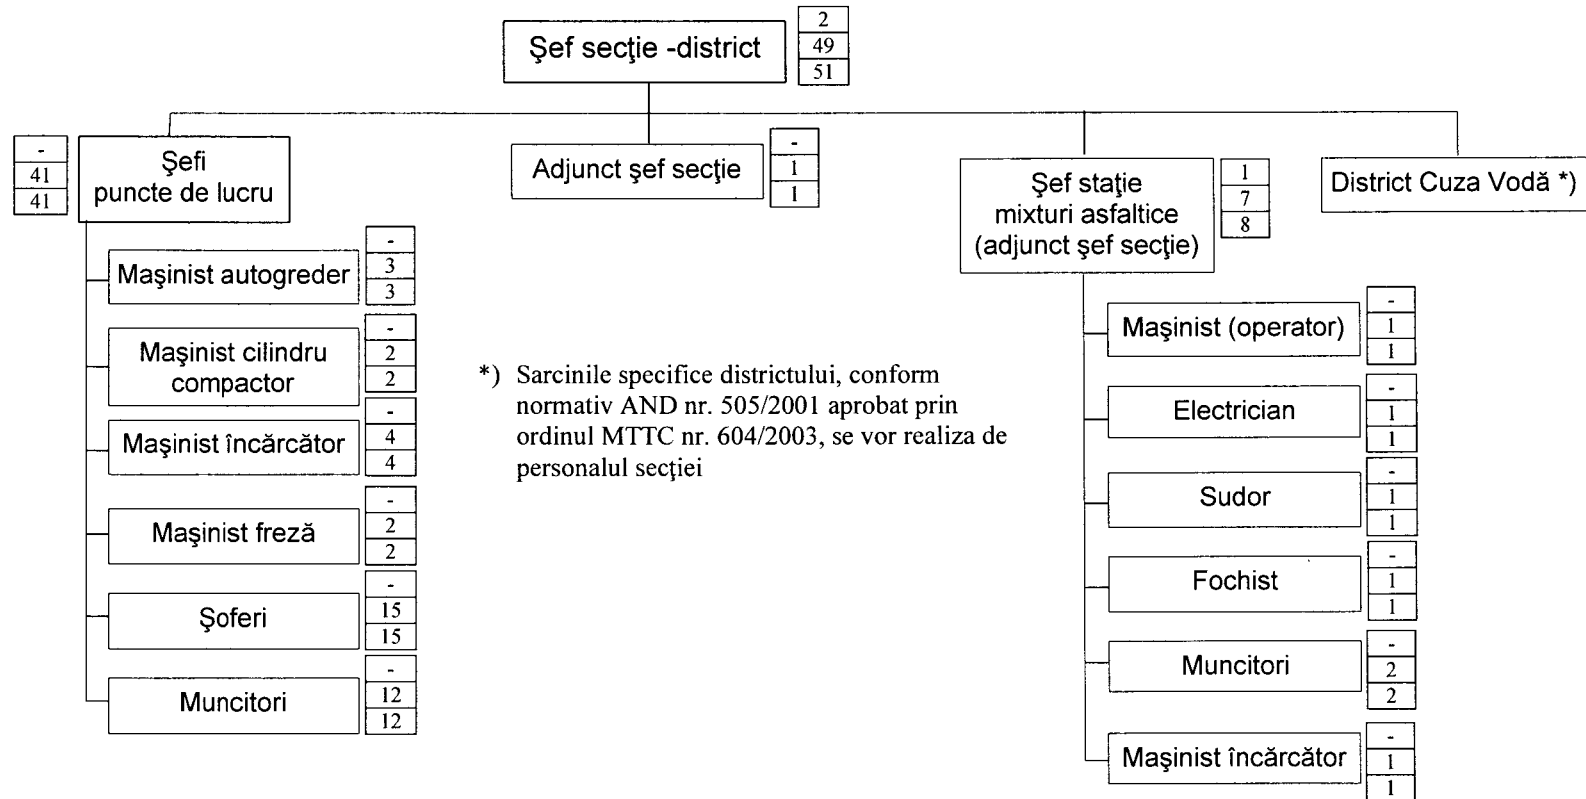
Şef secţie -district
2
49
51

-
41
41
Şefi puncte de lucru

Adjunct şef secţie
-
1
1

Şef staţie mixturi asfaltice (adjunct şef secţie)
1
7
8

District Cuza Vodă *)

Maşinist autogreder
-
3
3

Maşinist cilindru compactor
-
2
2

Maşinist încărcător
-
4
4

Maşinist freză
-
2
2

Şoferi
-
15
15

Muncitori
-
12
12

*) Sarcinile specifice districtului, conform normativ AND nr. 505/2001 aprobat prin ordinul MTTC nr. 604/2003, se vor realiza de personalul secţiei

Maşinist (operator)
-
1
1

Electrician
-
1
1

Sudor
-
1
1

Fochist
-
1
1

Muncitori
-
2
2

Maşinist încărcător
-
1
1